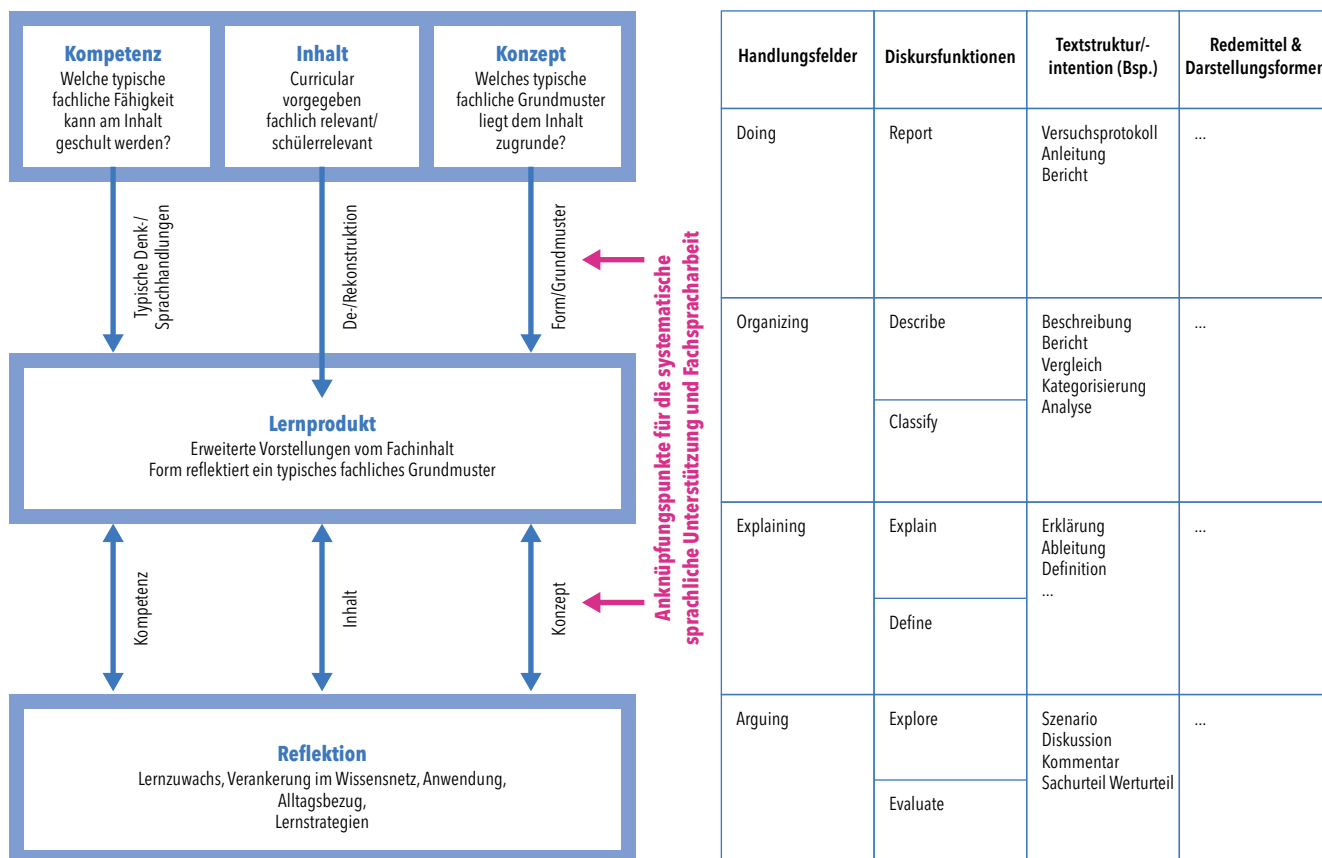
**Kompetenz**
Welche typische fachliche Fähigkeit kann am Inhalt geschult werden?

**Inhalt**
Curricular vorgegeben fachlich relevant/ schülerrelevant

**Konzept**
Welches typische fachliche Grundmuster liegt dem Inhalt zugrunde?

Typische Denk-/ Sprachhandlungen

De-/Rekonstruktion

Form/Grundmuster

**Lernprodukt**
Erweiterte Vorstellungen vom Fachinhalt
Form reflektiert ein typisches fachliches Grundmuster

Kompetenz

Inhalt

Konzept

**Reflektion**
Lernzuwachs, Verankerung im Wissensnetz, Anwendung, Alltagsbezug, Lernstrategien

**Anknüpfungspunkte für die systematische sprachliche Unterstützung und Fachspracharbeit**

| Handlungsfelder | Diskursfunktionen | Textstruktur/-intention (Bsp.) | Redemittel & Darstellungsformen |
|---|---|---|---|
| Doing | Report | Versuchsprotokoll Anleitung Bericht | ... |
| Organizing | Describe | Beschreibung Bericht Vergleich Kategorisierung Analyse | ... |
| | Classify | | |
| Explaining | Explain | Erklärung Ableitung Definition ... | ... |
| | Define | | |
| Arguing | Explore | Szenario Diskussion Kommentar Sachurteil Werturteil | ... |
| | Evaluate | | |